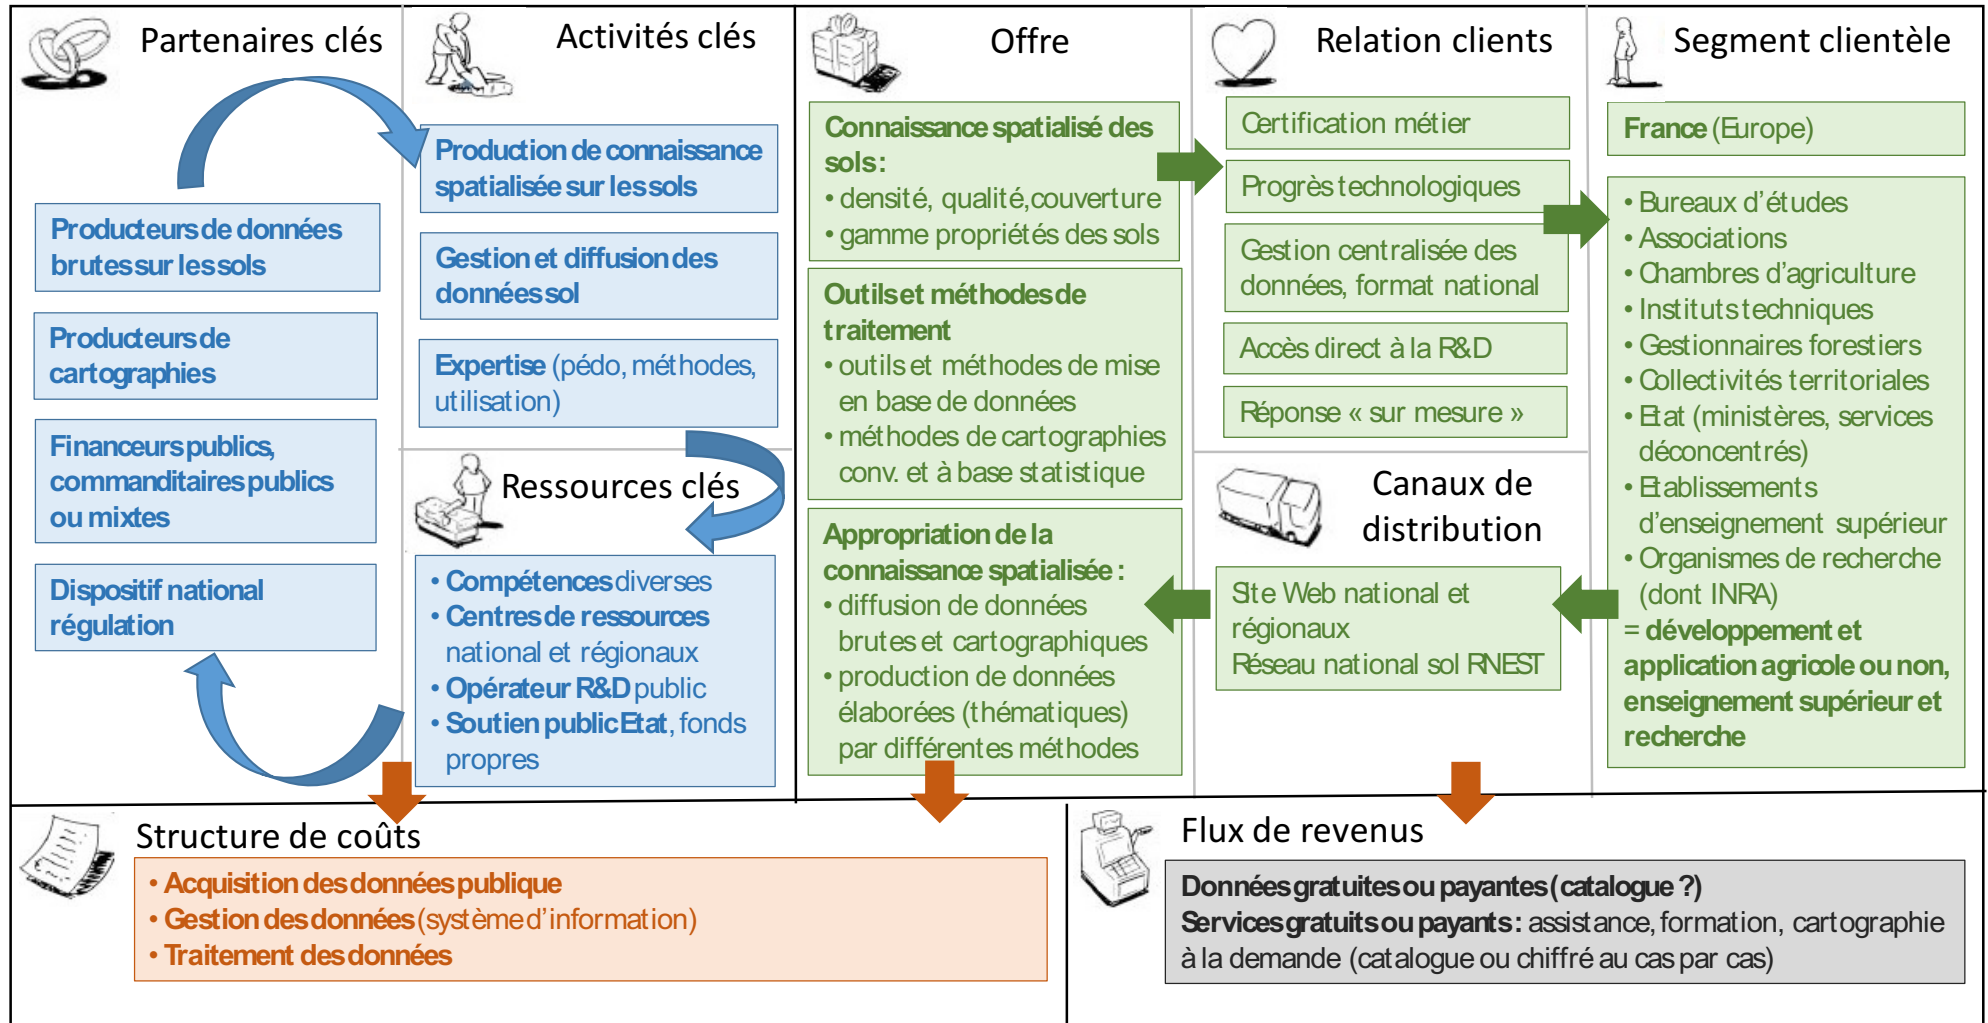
Partenaires clés

Producteurs de données brutes sur les sols

Producteurs de cartographies

Financeurs publics, commanditaires publics ou mixtes

Dispositif national régulation

Activités clés

Production de connaissance spatialisée sur les sols

Gestion et diffusion des données sol

Expertise (pédo, méthodes, utilisation)

Ressources clés

• Compétences diverses
• Centres de ressources national et régionaux
• Opérateur R&D public
• Soutien public Etat, fonds propres

Offre

Connaissance spatialisé des sols :
• densité, qualité, couverture
• gamme propriétés des sols

Outils et méthodes de traitement
• outils et méthodes de mise en base de données
• méthodes de cartographies conv. et à base statistique

Appropriation de la connaissance spatialisée :
• diffusion de données brutes et cartographiques
• production de données élaborées (thématiques) par différentes méthodes

Relation clients

Certification métier

Progrès technologiques

Gestion centralisée des données, format national

Accès direct à la R&D

Réponse « sur mesure »

Canaux de distribution

Site Web national et régionaux
Réseau national sol RNEST

Segment clientèle

France (Europe)

• Bureaux d'études
• Associations
• Chambres d'agriculture
• Instituts techniques
• Gestionnaires forestiers
• Collectivités territoriales
• Etat (ministères, services déconcentrés)
• Etablissements d'enseignement supérieur
• Organismes de recherche (dont INRA)
= développement et application agricole ou non, enseignement supérieur et recherche

Structure de coûts

• Acquisition des données publique
• Gestion des données (système d'information)
• Traitement des données

Flux de revenus

Données gratuites ou payantes (catalogue ?)
Services gratuits ou payants : assistance, formation, cartographie à la demande (catalogue ou chiffré au cas par cas)